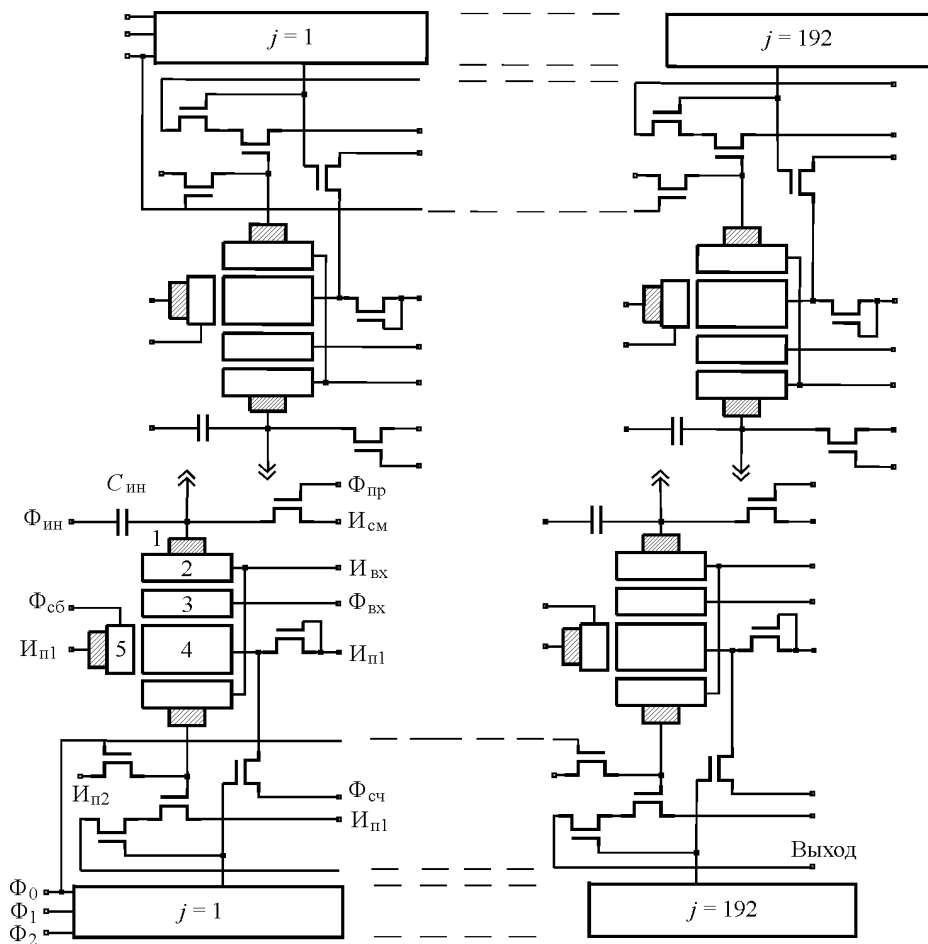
$j = 1$

$j = 192$

$C_{\text{ин}}$

$\Phi_{\text{пр}}$

$\Phi_{\text{ин}}$

$И_{\text{см}}$

1

2

$И_{\text{вх}}$

3

$\Phi_{\text{сб}}$

$\Phi_{\text{вх}}$

$И_{\text{п1}}$

5

4

$И_{\text{п1}}$

$И_{\text{п2}}$

$\Phi_{\text{сч}}$

$И_{\text{п1}}$

Выход

$\Phi_0$

$\Phi_1$

$\Phi_2$

$j = 1$

$j = 192$